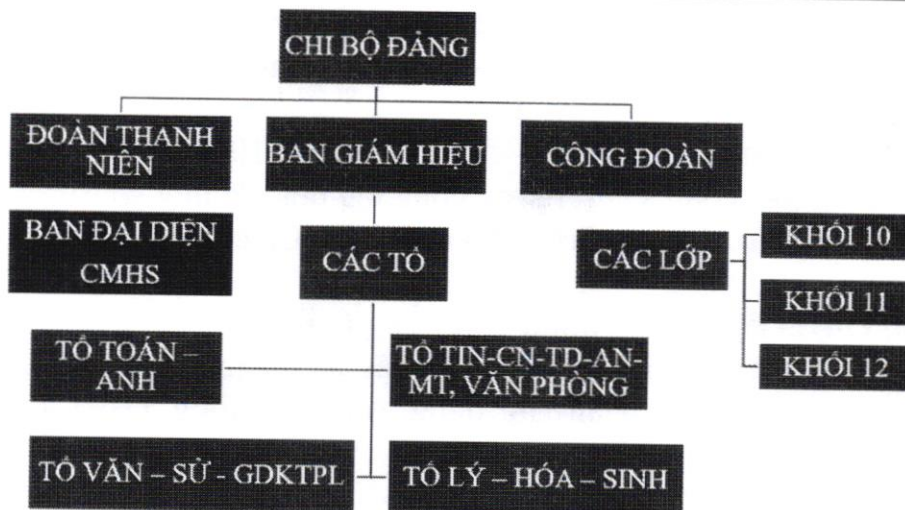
CHI BỘ ĐẢNG

ĐOÀN THANH NIÊN

BAN GIÁM HIỆU

CÔNG ĐOÀN

BAN ĐẠI DIỆN CMHS

CÁC TỔ

CÁC LỚP

KHỐI 10

KHỐI 11

KHỐI 12

TỔ TOÁN – ANH

TỔ TIN-CN-TD-AN-MT, VĂN PHÒNG

TỔ VĂN – SỬ - GDKTPL

TỔ LÝ – HÓA – SINH